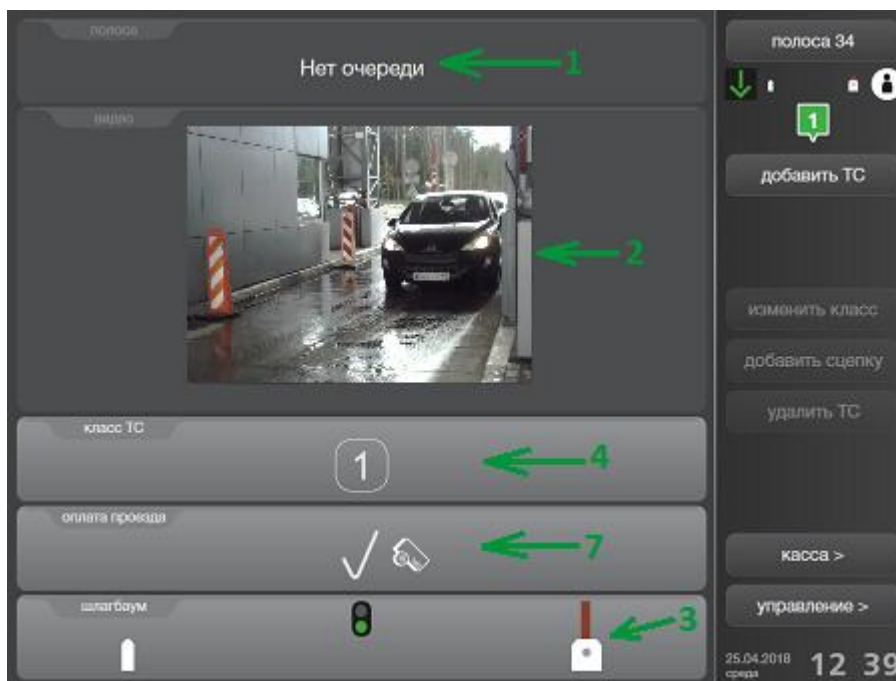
полоса

Нет очереди

1

видео

2

класс ТС

1

4

оплата проезда

7

шлагбаум

3

полоса 34

1

добавить ТС

изменить класс

добавить сцепку

удалить ТС

касса >

управление >

25.04.2018 среда

12 39